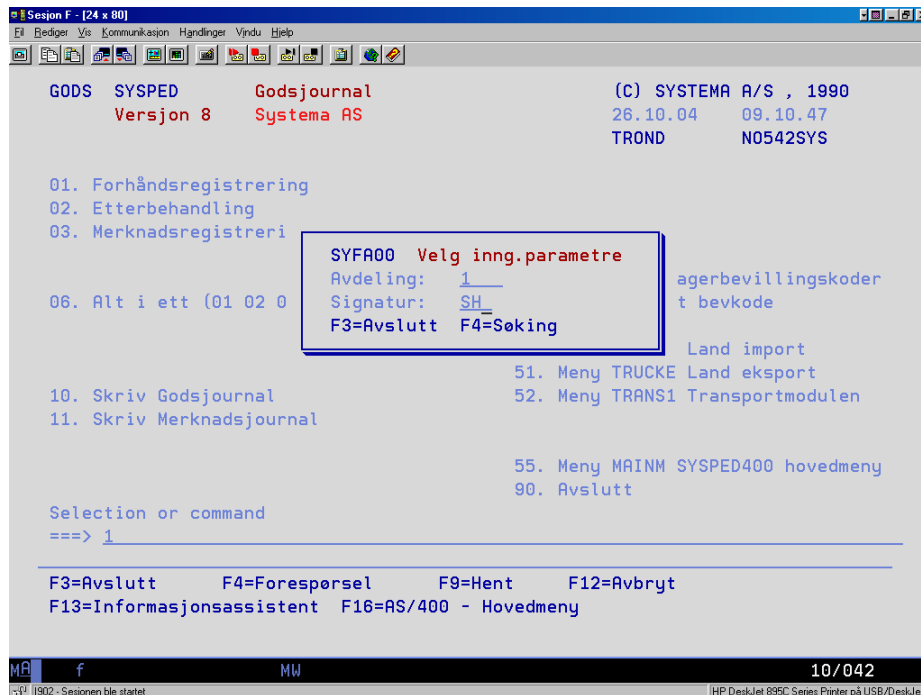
Sesjon F - [24 x 80]
Fil Rediger Vis Kommunikasjon Handlinger Vindu Hjelp

GODS SYSPED Godsjournal (C) SYSTEMA A/S , 1990
Versjon 8 Systema AS 26.10.04 09.10.47
TROND N0542SYS

01. Forhåndsregistrering
02. Etterbehandling
03. Merknadsregistreri

06. Alt i ett (01 02 0

SYFA00 Velg inng.parametre
Avdeling: 1
Signatur: SH
F3=Avslutt F4=Søking

agerbevillingskoder
t bevkode

Land import
51. Meny TRUCKE Land eksport
52. Meny TRANS1 Transportmodulen

10. Skriv Godsjournal
11. Skriv Merknadsjournal

55. Meny MAINM SYSPED400 hovedmeny
90. Avslutt

Selection or command
===> 1

F3=Avslutt F4=Forespørsel F9=Hent F12=Avbryt
F13=Informasjonsassistent F16=AS/400 - Hovedmeny

MA f MW 10/042
I902 - Sesjonen ble startet
HP DeskJet 895C Series Printer på USB/DeskJe